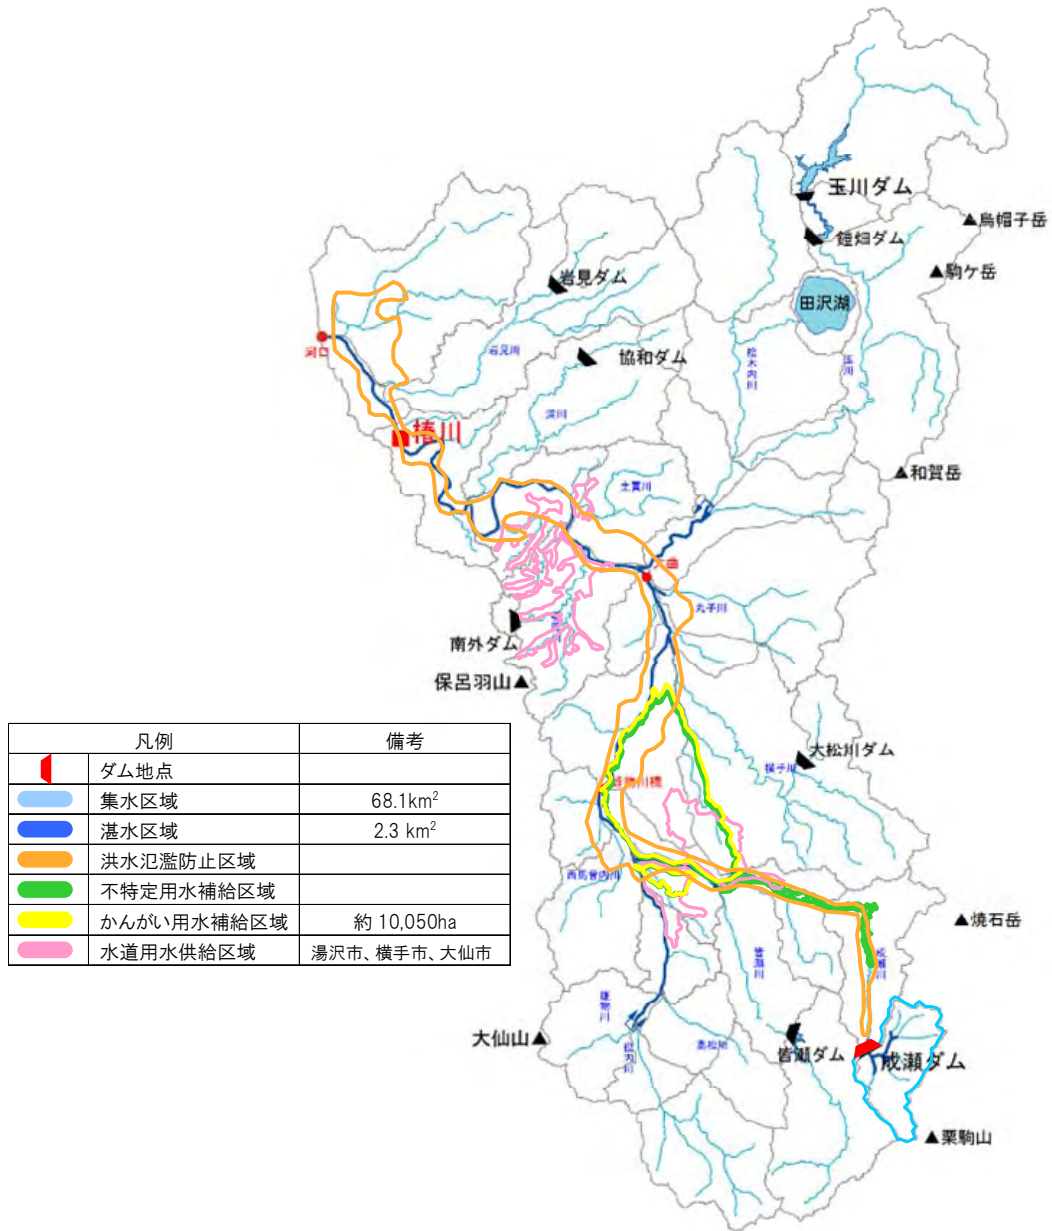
玉川ダム
鎧畑ダム
▲烏帽子岳
▲駒ケ岳
岩見ダム
田沢湖
河口
岩見川
協和ダム
玉川
桧木内川
淀川
椿川
▲和賀岳
土買川
大曲
丸子川
南外ダム
保呂羽山▲

| 凡例 | 備考 |
|---|---|
| ダム地点 | |
| 集水区域 | 68.1km$^2$ |
| 湛水区域 | 2.3 km$^2$ |
| 洪水氾濫防止区域 | |
| 不特定用水補給区域 | |
| かんがい用水補給区域 | 約 10,050ha |
| 水道用水供給区域 | 湯沢市、横手市、大仙市 |

大松川ダム
横手川
岩崎川橋
西馬音内川
▲焼石岳
皆瀬川
成瀬川
雄物川
大仙山▲
役内川
高松川
皆瀬ダム
成瀬ダム
▲栗駒山